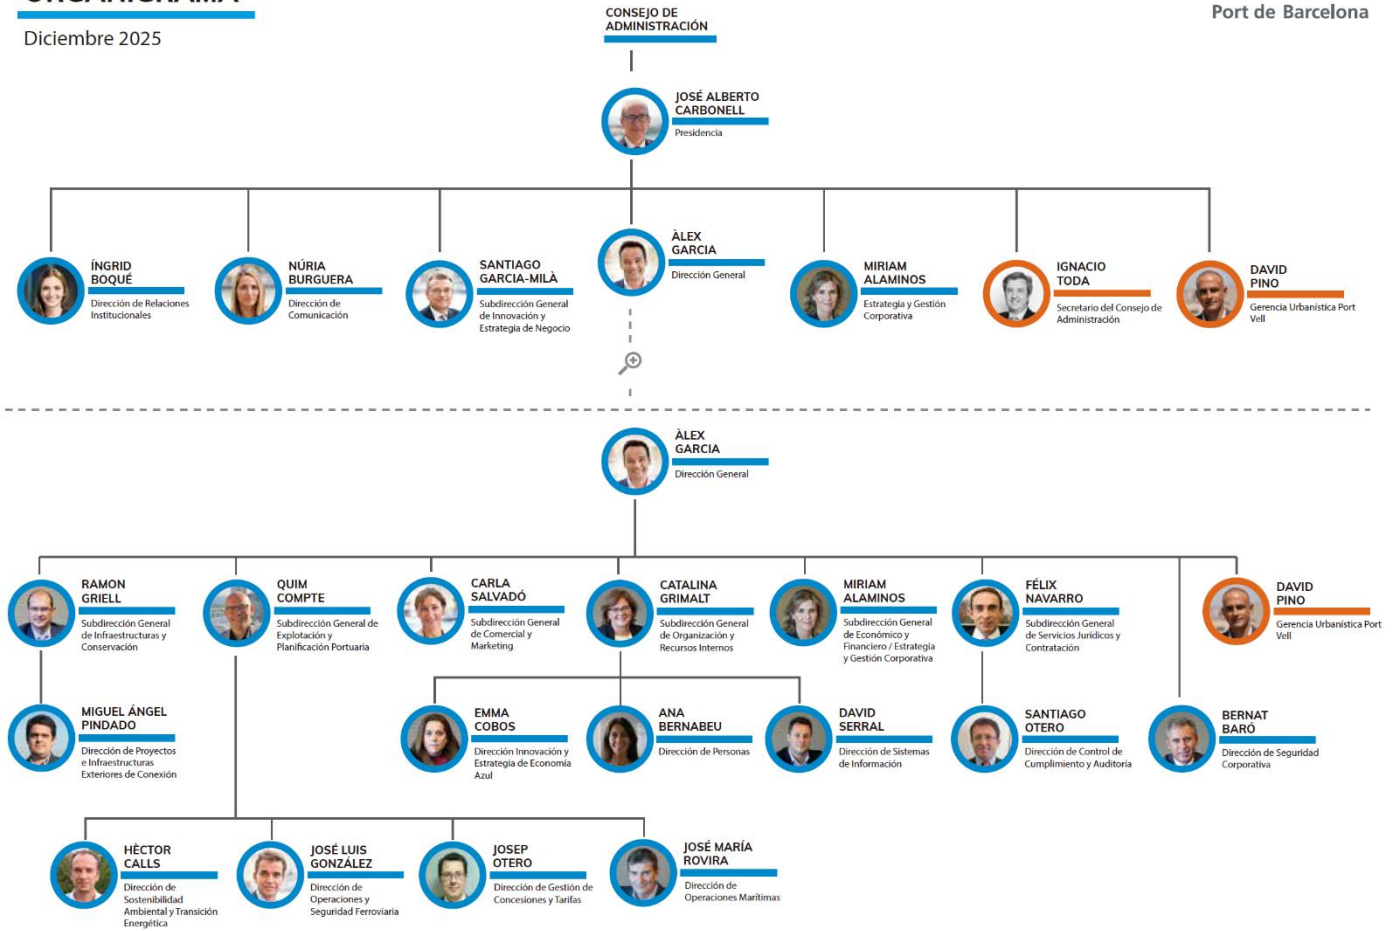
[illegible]

Diciembre 2025

CONSEJO DE ADMINISTRACIÓN

Port de Barcelona

JOSÉ ALBERTO CARBONELL
Presidencia

ÍNGRID BOQUÉ
Dirección de Relaciones Institucionales

NÚRIA BURGUERA
Dirección de Comunicación

SANTIAGO GARCIA-MILÀ
Subdirección General de Innovación y Estrategia de Negocio

ÀLEX GARCIA
Dirección General

MIRIAM ALAMINOS
Estrategia y Gestión Corporativa

IGNACIO TODA
Secretario del Consejo de Administración

DAVID PINO
Gerencia Urbanística Port Vell

ÀLEX GARCIA
Dirección General

RAMON GRIELL
Subdirección General de Infraestructuras y Conservación

QUIM COMPTE
Subdirección General de Explotación y Planificación Portuaria

CARLA SALVADÓ
Subdirección General de Comercial y Marketing

CATALINA GRIMALT
Subdirección General de Organización y Recursos Internos

MIRIAM ALAMINOS
Subdirección General de Económico y Financiero / Estrategia y Gestión Corporativa

FÉLIX NAVARRO
Subdirección General de Servicios Jurídicos y Contratación

DAVID PINO
Gerencia Urbanística Port Vell

MIGUEL ÁNGEL PINDADO
Dirección de Proyectos e Infraestructuras Exteriores de Conexión

EMMA COBOS
Dirección Innovación y Estrategia de Economía Azul

ANA BERNABEU
Dirección de Personas

DAVID SERRAL
Dirección de Sistemas de Información

SANTIAGO OTERO
Dirección de Control de Cumplimiento y Auditoría

BERNAT BARÓ
Dirección de Seguridad Corporativa

HÉCTOR CALLS
Dirección de Sostenibilidad Ambiental y Transición Energética

JOSÉ LUIS GONZÁLEZ
Dirección de Operaciones y Seguridad Ferroviaria

JOSEP OTERO
Dirección de Gestión de Concesiones y Tarifas

JOSÉ MARÍA ROVIRA
Dirección de Operaciones Marítimas